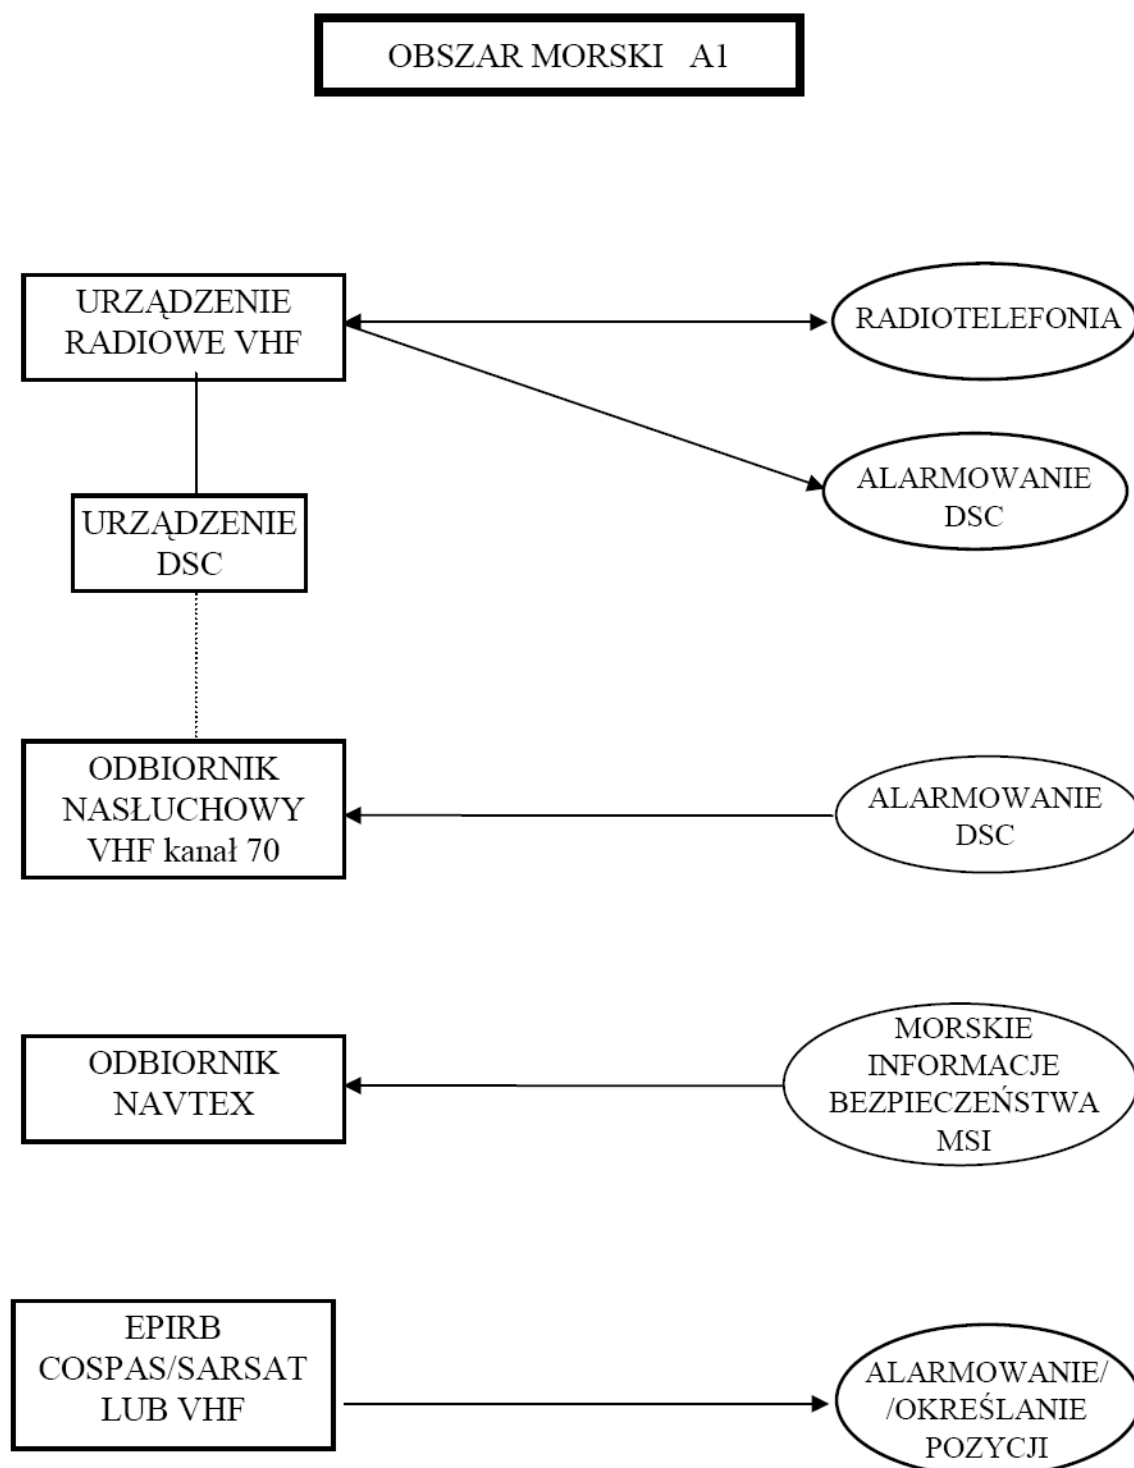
OBSZAR MORSKI A1

URZĄDZENIE RADIOWE VHF

RADIOTELEFONIA

ALARMOWANIE DSC

URZĄDZENIE DSC

ODBIORNIK NASŁUCHOWY VHF kanał 70

ALARMOWANIE DSC

ODBIORNIK NAVTEX

MORSKIE INFORMACJE BEZPIECZEŃSTWA MSI

EPIRB COSPAS/SARSAT LUB VHF

ALARMOWANIE/ /OKREŚLANIE POZYCJI